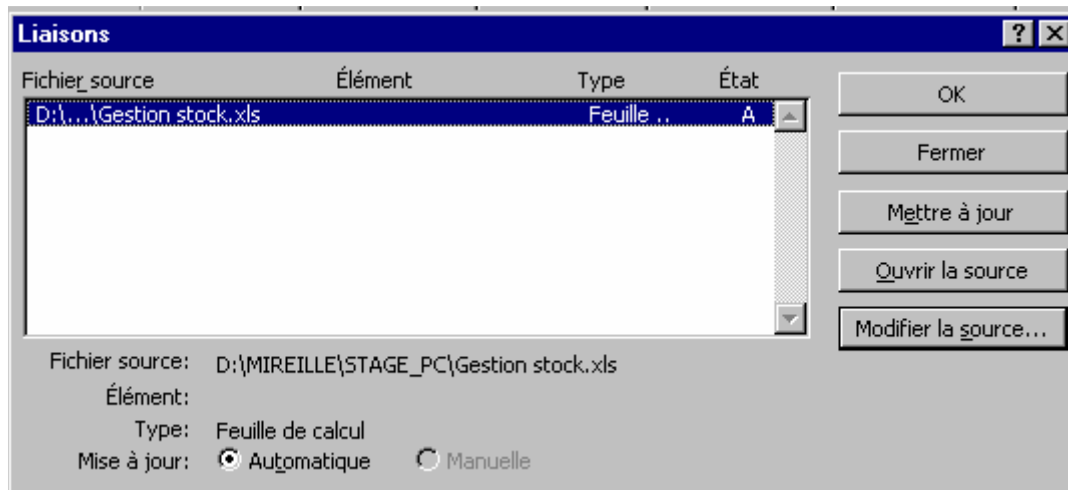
Liaisons

?

Fichier source | Élément | Type | État

D:\...\Gestion stock.xls | | Feuille .. | A

OK

Fermer

Mettre à jour

Ouvrir la source

Modifier la source...

Fichier source: D:\MIREILLE\STAGE_PC\Gestion stock.xls

Élément:

Type: Feuille de calcul

Mise à jour: Automatique Manuelle